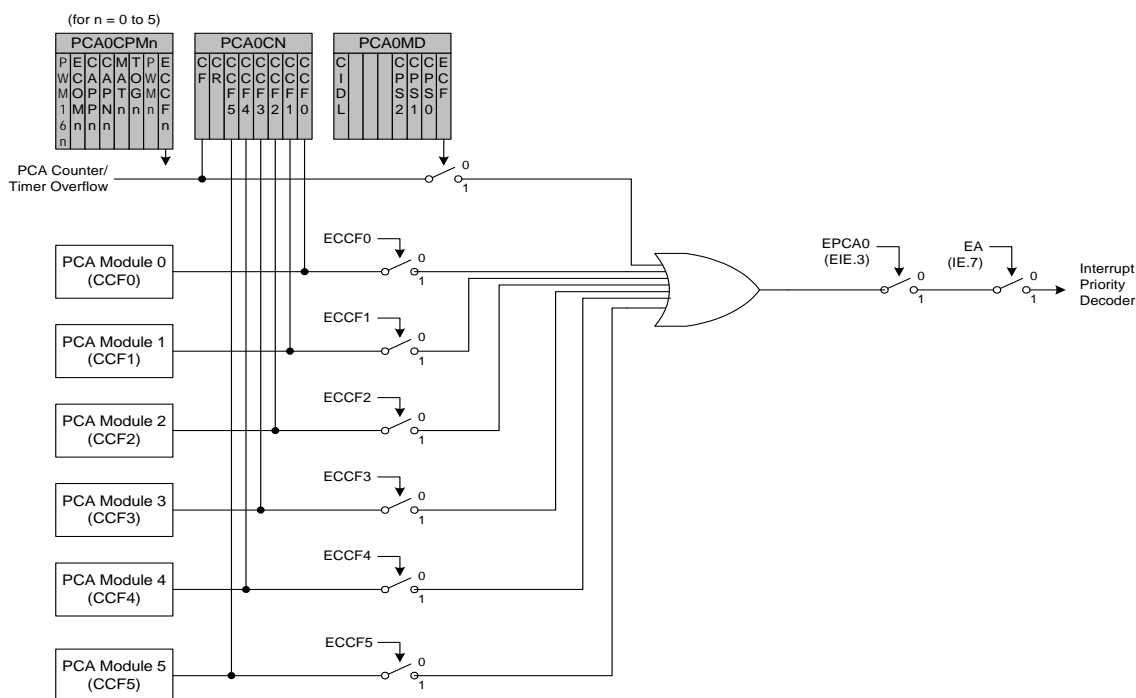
(for n = 0 to 5)

| PCA0CPMn | | | | | | | |
|---|---|---|---|---|---|---|---|
| PWM16n | ECOMn | CAPPn | CAPNn | MATn | TOGn | PWMn | ECCFn |

| PCA0CN | | | | | | | |
|---|---|---|---|---|---|---|---|
| CF | CR | CCF5 | CCF4 | CCF3 | CCF2 | CCF1 | CCF0 |

| PCA0MD | | | | | | | |
|---|---|---|---|---|---|---|---|
| CIDL | | | | CPS2 | CPS1 | CPS0 | ECF |

PCA Counter/ Timer Overflow

0
1

ECCF0
PCA Module 0 (CCF0)
0
1

ECCF1
PCA Module 1 (CCF1)
0
1

ECCF2
PCA Module 2 (CCF2)
0
1

ECCF3
PCA Module 3 (CCF3)
0
1

ECCF4
PCA Module 4 (CCF4)
0
1

ECCF5
PCA Module 5 (CCF5)
0
1

EPCA0 (EIE.3)
0
1

EA (IE.7)
0
1

Interrupt Priority Decoder